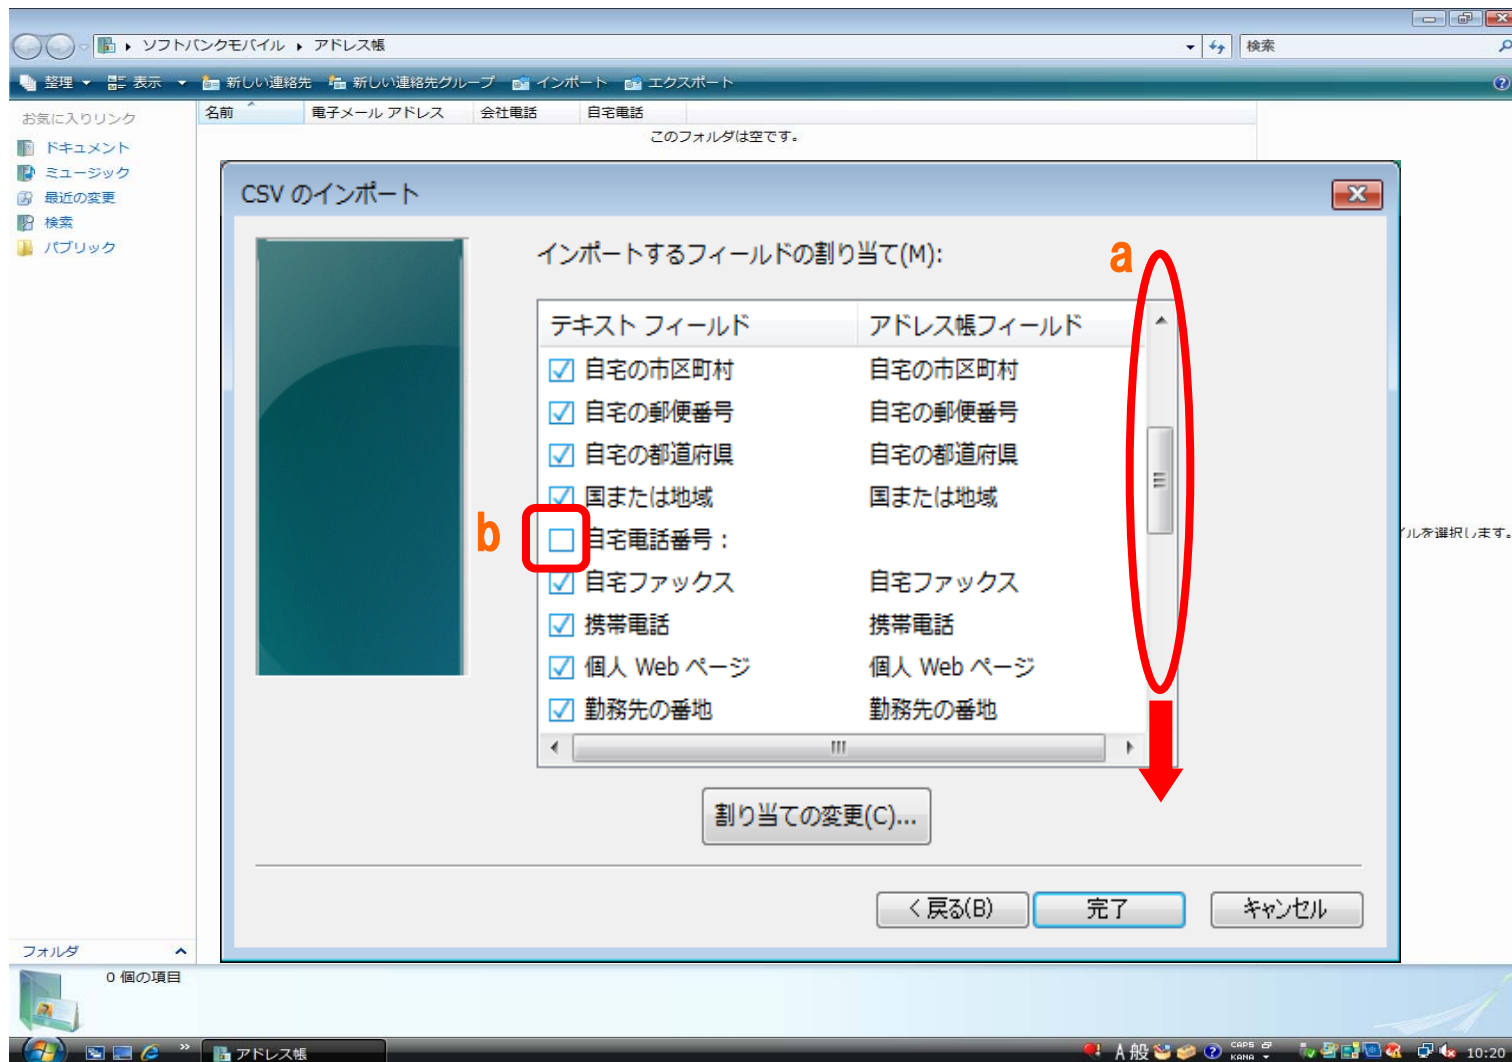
ソフトバンクモバイル ▸ アドレス帳
検索
整理 ▾ 表示 ▾ 新しい連絡先 新しい連絡先グループ インポート エクスポート
お気に入りリンク
ドキュメント
ミュージック
最近の変更
検索
パブリック
名前 電子メール アドレス 会社電話 自宅電話
このフォルダは空です。
CSV のインポート
インポートするフィールドの割り当て(M):
a
| テキスト フィールド | アドレス帳フィールド |
|---|---|
| 自宅の市区町村 | 自宅の市区町村 |
| 自宅の郵便番号 | 自宅の郵便番号 |
| 自宅の都道府県 | 自宅の都道府県 |
| 国または地域 | 国または地域 |
| 自宅電話番号 : | |
| 自宅ファックス | 自宅ファックス |
| 携帯電話 | 携帯電話 |
| 個人 Web ページ | 個人 Web ページ |
| 勤務先の番地 | 勤務先の番地 |
b
割り当ての変更(C)...
< 戻る(B) 完了 キャンセル
イルを選択します。
フォルダ
0 個の項目
アドレス帳
A 般 CAPS KANA 10:20